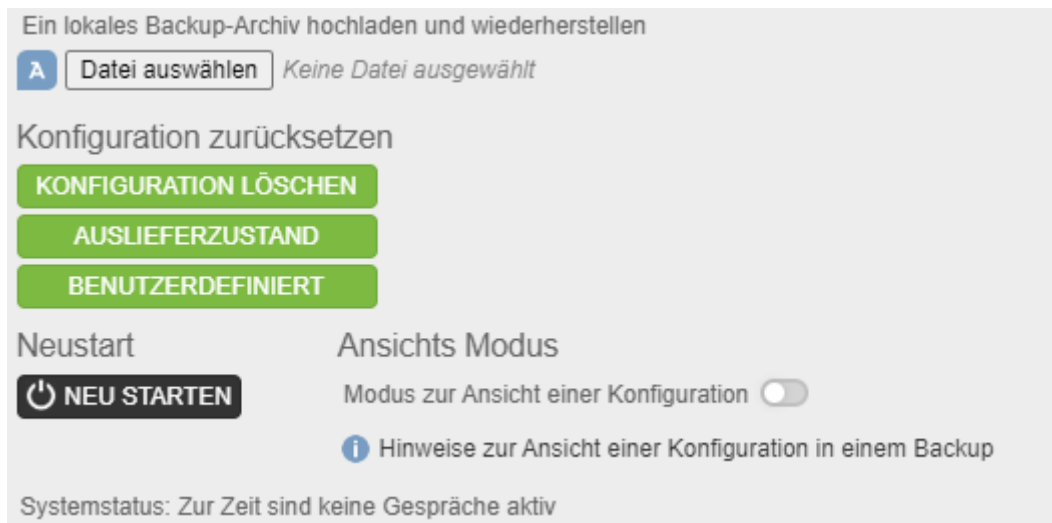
Ein lokales Backup-Archiv hochladen und wiederherstellen

Datei auswählen Keine Datei ausgewählt

Konfiguration zurücksetzen

KONFIGURATION LÖSCHEN

AUSLIEFERZUSTAND

BENUTZERDEFINIERT

Neustart

NEU STARTEN

Ansichts Modus

Modus zur Ansicht einer Konfiguration

Hinweise zur Ansicht einer Konfiguration in einem Backup

Systemstatus: Zur Zeit sind keine Gespräche aktiv